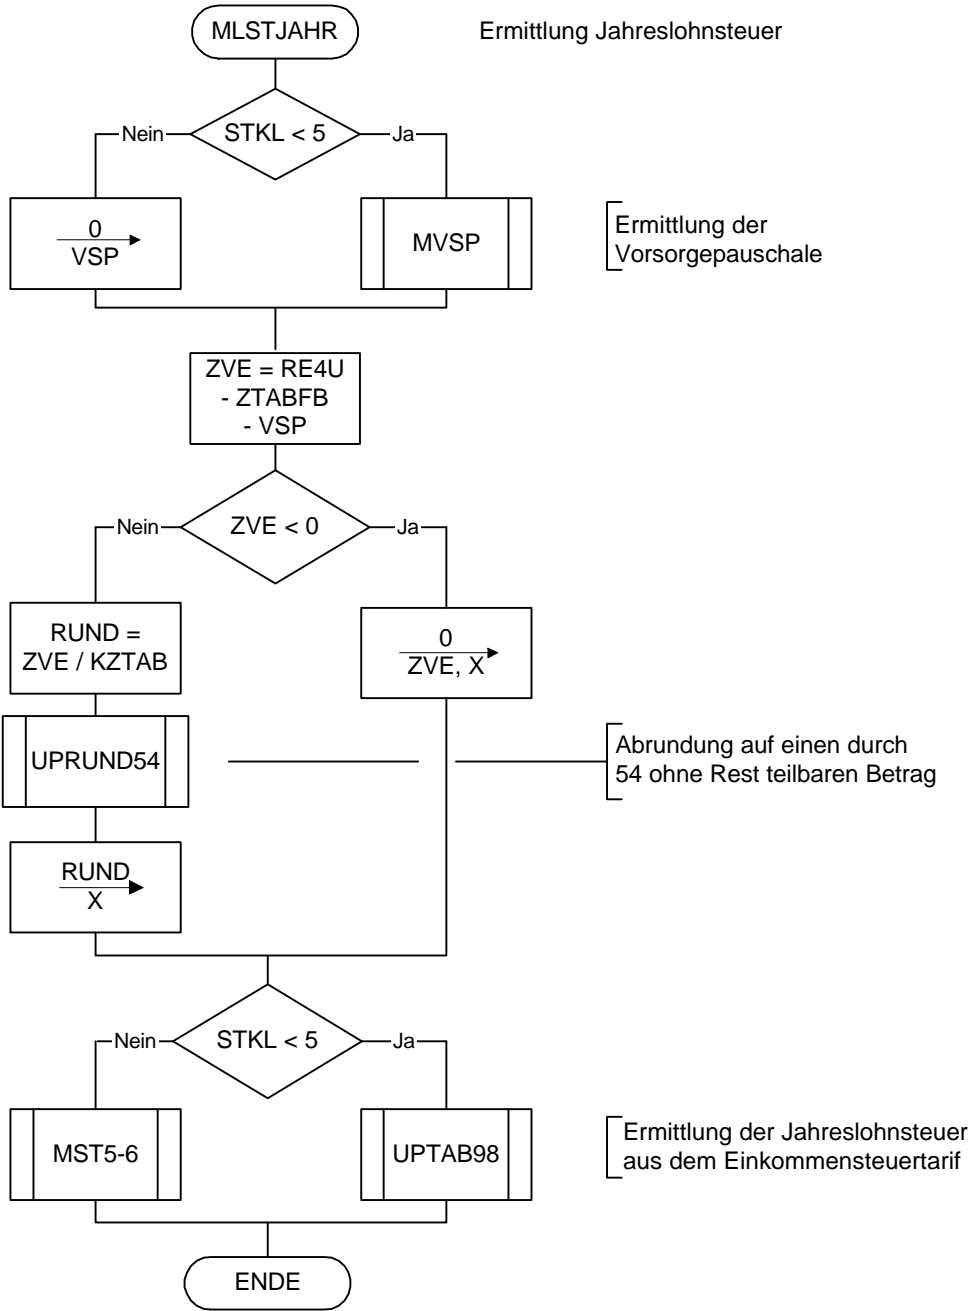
MLSTJAHR

Ermittlung Jahreslohnsteuer

STKL < 5

Nein

Ja

0
VSP

MVSP

Ermittlung der Vorsorgepauschale

ZVE = RE4U
- ZTABFB
- VSP

ZVE < 0

Nein

Ja

RUND =
ZVE / KZTAB

0
ZVE, X

UPRUND54

Abrundung auf einen durch 54 ohne Rest teilbaren Betrag

RUND
X

STKL < 5

Nein

Ja

MST5-6

UPTAB98

Ermittlung der Jahreslohnsteuer aus dem Einkommensteuertarif

ENDE